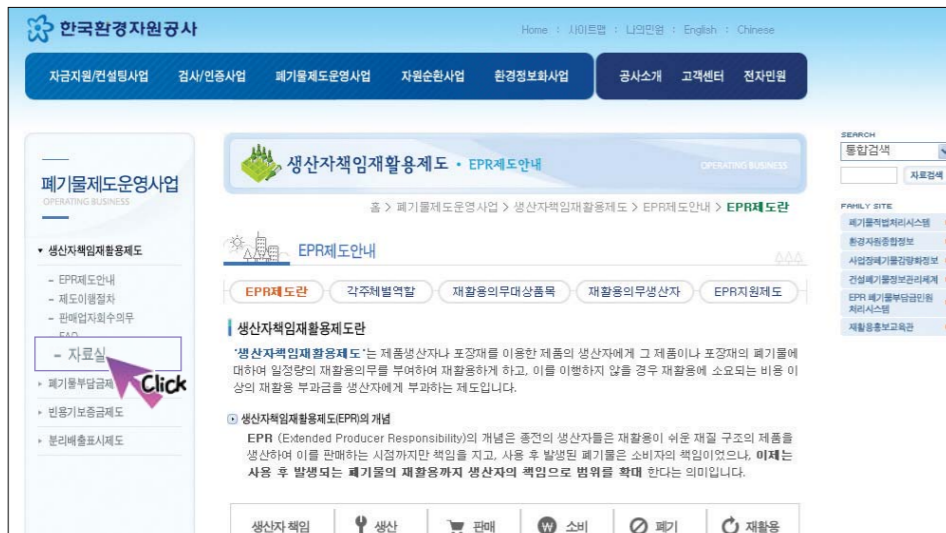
한국환경자원공사

Home : 사이트맵 : 나의민원 : English : Chinese

자금지원/컨설팅사업 검사/인증사업 폐기물제도운영사업 자원순환사업 환경정보화사업 공사소개 고객센터 전자민원

폐기물제도운영사업
OPERATING BUSINESS

▾ 생산자책임재활용제도
- EPR제도안내
- 제도이행절차
- 판매업자회수의무
- FAQ
- 자료실
▸ 폐기물부담금제
▸ 빈용기보증금제도
▸ 분리배출표시제도

Click

생산자책임재활용제도 • EPR제도안내
OPERATING BUSINESS

홈 > 폐기물제도운영사업 > 생산자책임재활용제도 > EPR제도안내 > EPR제도란

EPR제도안내

EPR제도란 | 각주체별역할 | 재활용의무대상품목 | 재활용의무생산자 | EPR지원제도

생산자책임재활용제도란

'생산자책임재활용제도'는 제품생산자나 포장재를 이용한 제품의 생산자에게 그 제품이나 포장재의 폐기물에 대하여 일정량의 재활용의무를 부여하여 재활용하게 하고, 이를 이행하지 않을 경우 재활용에 소요되는 비용 이상의 재활용 부과금을 생산자에게 부과하는 제도입니다.

생산자책임재활용제도(EPR)의 개념

EPR (Extended Producer Responsibility)의 개념은 종전의 생산자들은 재활용이 쉬운 재질 구조의 제품을 생산하여 이를 판매하는 시점까지만 책임을 지고, 사용 후 발생된 폐기물은 소비자의 책임이었으나, 이제는 사용 후 발생되는 폐기물의 재활용까지 생산자의 책임으로 범위를 확대 한다는 의미입니다.

생산자 책임 | 생산 | 판매 | 소비 | 폐기 | 재활용

SEARCH
통합검색
자료검색

FAMILY SITE
폐기물적법처리시스템
환경자원종합정보
사업장폐기물감량화정보
건설폐기물정보관리체계
EPR 폐기물부담금민원처리시스템
재활용홍보교육관